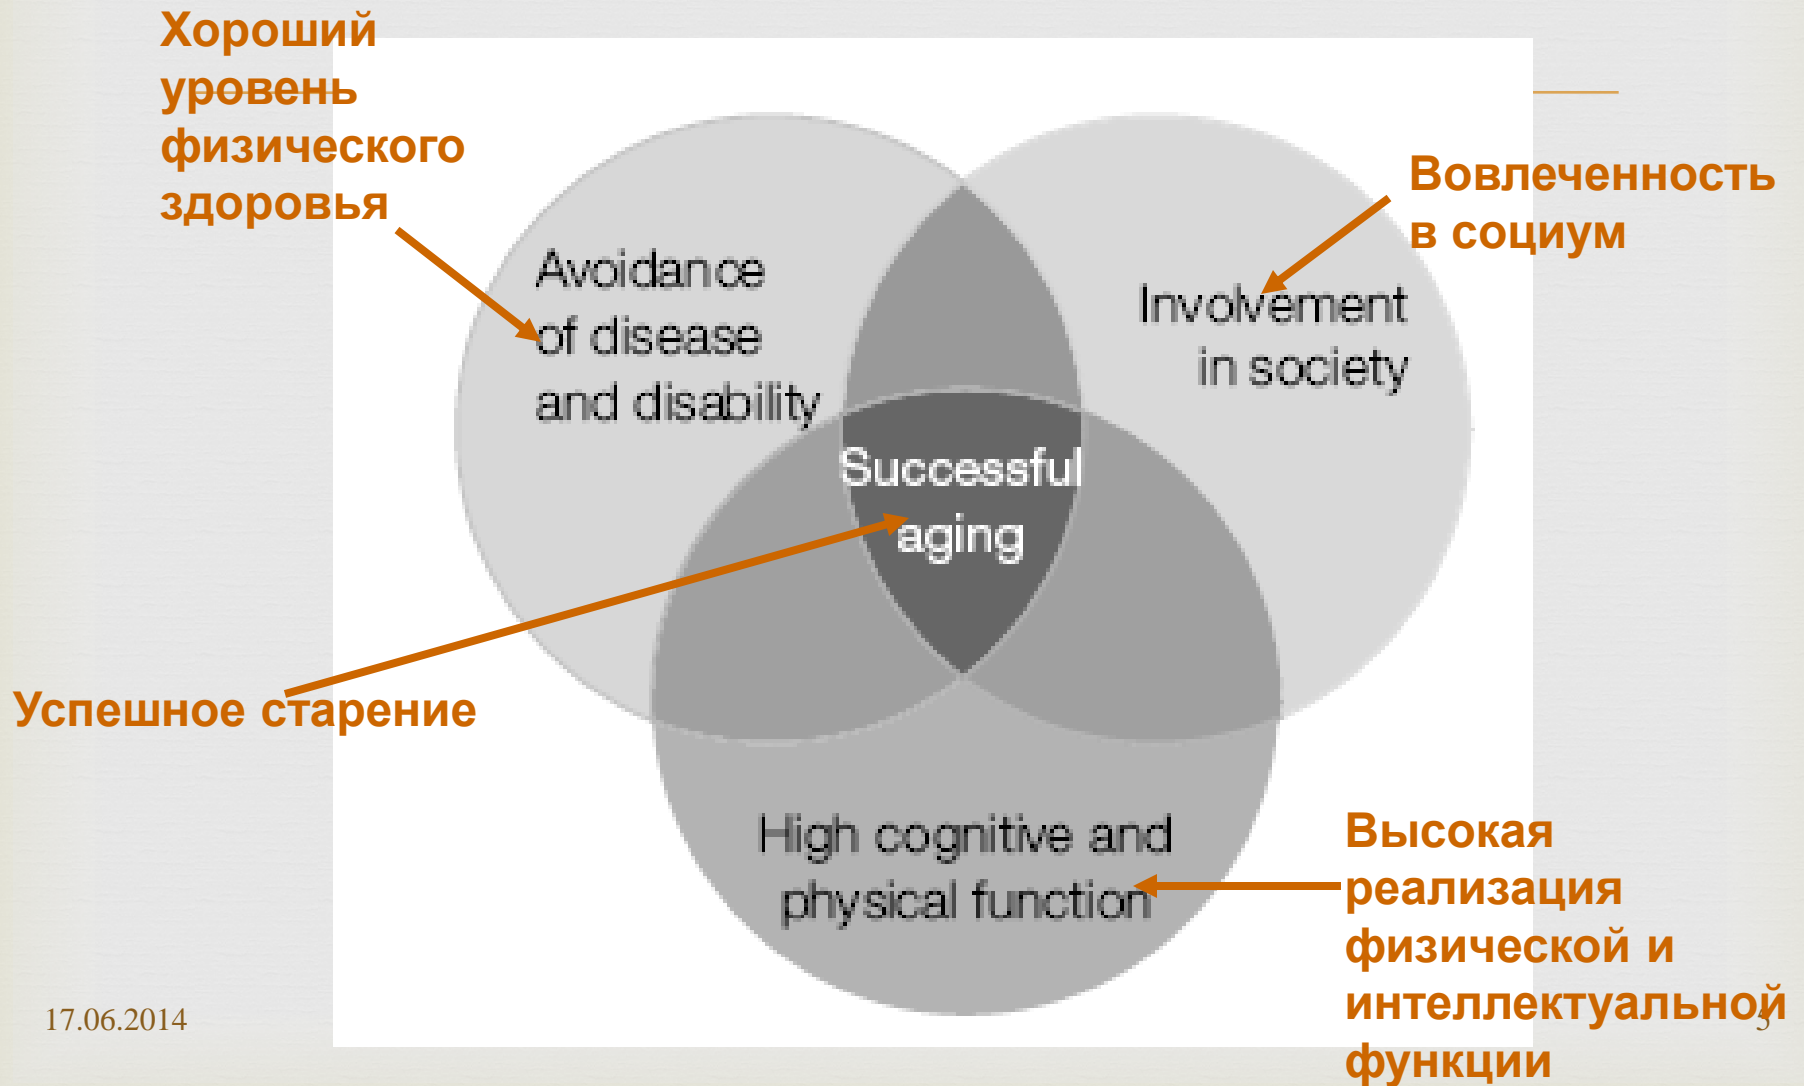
Хороший уровень физического здоровья

Вовлеченность в социум

Avoidance of disease and disability

Involvement in society

Successful aging

Успешное старение

High cognitive and physical function

Высокая реализация физической и интеллектуальной функции

17.06.2014

5